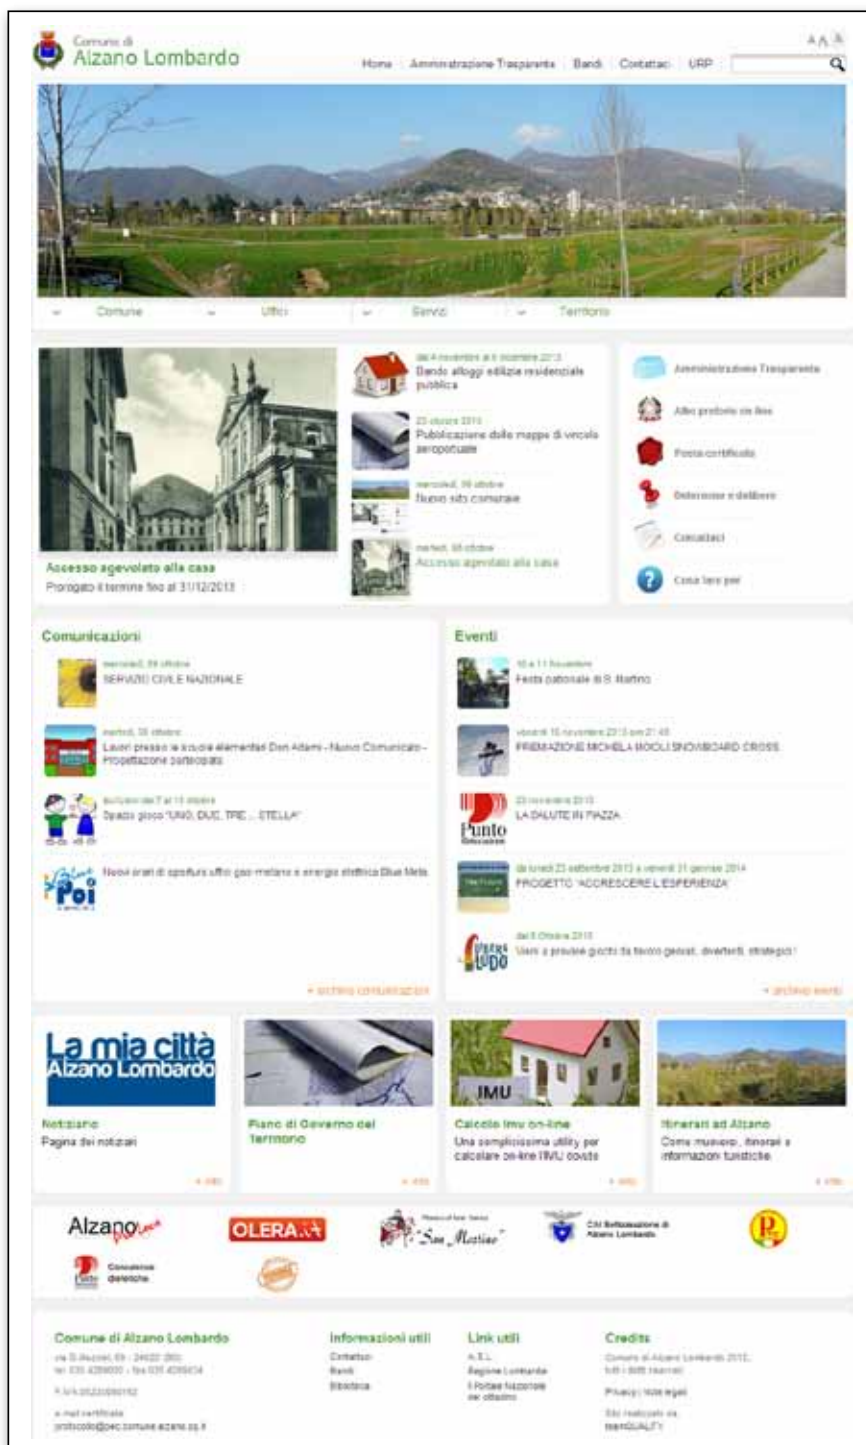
Comune di
Alzano Lombardo

AAA

Home | Amministrazione Trasparente | Bandi | Contattaci | URP

Comune | Uffici | Servizi | Territorio

Accesso agevolato alla casa
Prorogato il termine fino al 31/12/2013

dal 4 novembre al 6 dicembre 2013
Bando alloggi edilizia residenziale pubblica

23 ottobre 2013
Pubblicazione delle mappe di vincolo aeroportuale

mercoledì, 09 ottobre
Nuovo sito comunale

martedì, 08 ottobre
Accesso agevolato alla casa

Amministrazione Trasparente
Albo pretorio on line
Posta certificata
Determine e delibere
Contattaci
Cosa fare per

Comunicazioni

mercoledì, 09 ottobre
SERVIZIO CIVILE NAZIONALE

martedì, 08 ottobre
Lavori presso le scuole elementari Don Adami - Nuovo Comunicato - Progettazione partecipata

sul'uomo dal 7 al 13 ottobre
Spazio gioco "UNO, DUE, TRE ... STELLA"

Nuovi orari di apertura ufficio gas metano e energia elettrica Blue Meta

» archivio comunicazioni

Eventi

10 e 11 Novembre
Festa patronale di S. Martino

venerdì 15 novembre 2013 ore 21:00
PREMIAZIONE MICHELA MOIOLI SNOWBOARD CROSS

23 novembre 2013
LA SALUTE IN PIAZZA

da lunedì 23 settembre 2013 a venerdì 31 gennaio 2014
PROGETTO "ACCRESCERE L'ESPERIENZA"

dal 8 Ottobre 2013
Vieni a provare giochi da tavolo geniali, divertenti, strategici !

» archivio eventi

La mia città
Alzano Lombardo
Notiziario
Pagina dei notiziari
» info

Piano di Governo del Territorio
» info

IMU
Calcolo imu on-line
Una semplicissima utility per calcolare on-line l'IMU dovuta
» info

Itinerari ad Alzano
Come muoversi, itinerari e informazioni turistiche
» info

Alzano
OLERA
"San Martino"
CAI Sottosezione di Alzano Lombardo
Consulenze dietetiche

Comune di Alzano Lombardo
via G.Mazzini, 69 - 24022 (BG)
tel 035 4289000 - fax 035 4289034
P.IVA 00220080162
e-mail certificata
protocollo@pec.comune.alzano.bg.it

Informazioni utili
Contattaci
Bandi
Biblioteca

Link utili
A.S.L.
Regione Lombardia
Il Portale Nazionale del cittadino

Credits
Comune di Alzano Lombardo 2013, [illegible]
Privacy / note legali
Sito realizzato da
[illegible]